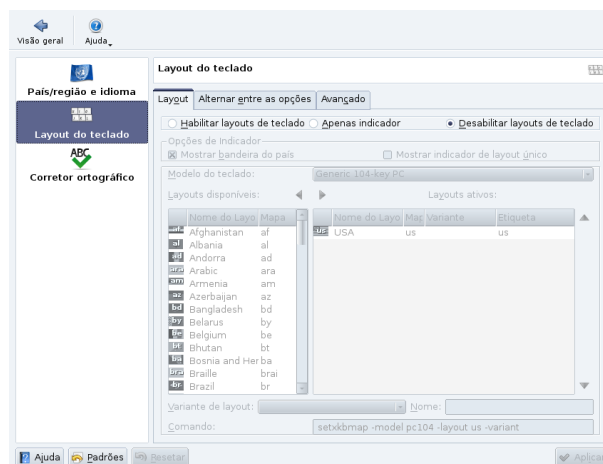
Visão geral Ajuda

País/região e idioma

Layout do teclado

Corretor ortográfico

Layout do teclado

Layout | Alternar entre as opções | Avançado

Habilitar layouts de teclado Apenas indicador Desabilitar layouts de teclado

Opções de Indicador
Mostrar bandeira do país Mostrar indicador de layout único

Modelo do teclado: Generic 104-key PC

Layouts disponíveis: Layouts ativos:

| | Nome do Layo | Mapa |
|---|---|---|
| af | Afghanistan | af |
| al | Albania | al |
| ad | Andorra | ad |
| ara | Arabic | ara |
| am | Armenia | am |
| az | Azerbaijan | az |
| bd | Bangladesh | bd |
| by | Belarus | by |
| be | Belgium | be |
| bt | Bhutan | bt |
| ba | Bosnia and Her | ba |
| brai | Braille | brai |
| br | Brazil | br |

| | Nome do Layo | Map | Variante | Etiqueta |
|---|---|---|---|---|
| us | USA | us | | us |

Variante de layout: Nome:

Comando: setxkbmap -model pc104 -layout us -variant

Ajuda Padrões Resetar Aplica